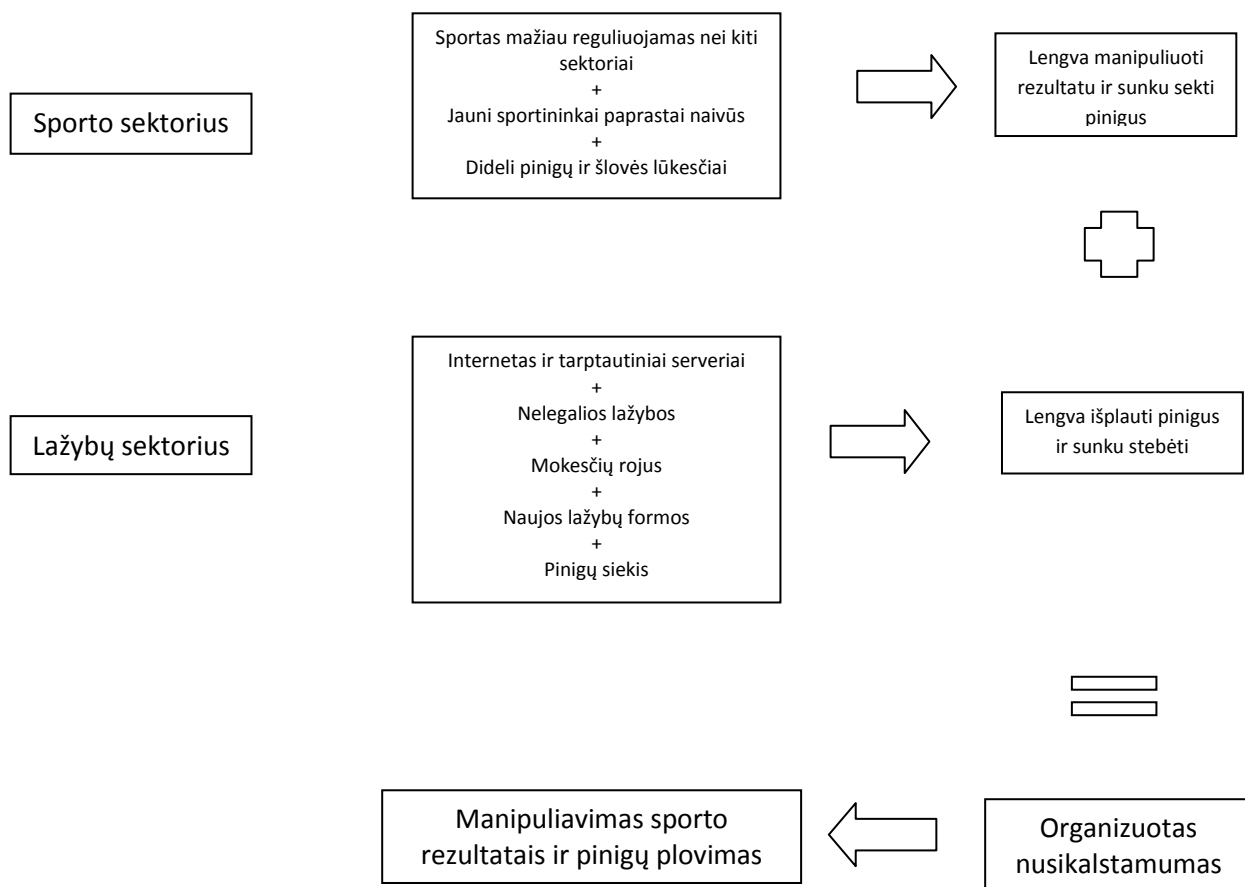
Sporto sektorius

Sportas mažiau reguliuojamas nei kiti sektoriai
+
Jauni sportininkai paprastai naivūs
+
Dideli pinigų ir šlovės lūkesčiai

Lengva manipuliuoti rezultatu ir sunku sekti pinigus

Lažybų sektorius

Internetas ir tarptautiniai serveriai
+
Nelegalios lažybos
+
Mokesčių rojus
+
Naujos lažybų formos
+
Pinigų siekis

Lengva išplauti pinigus ir sunku stebėti

Organizuotas nusikalstamumas

Manipuliavimas sporto rezultatais ir pinigų plovimas